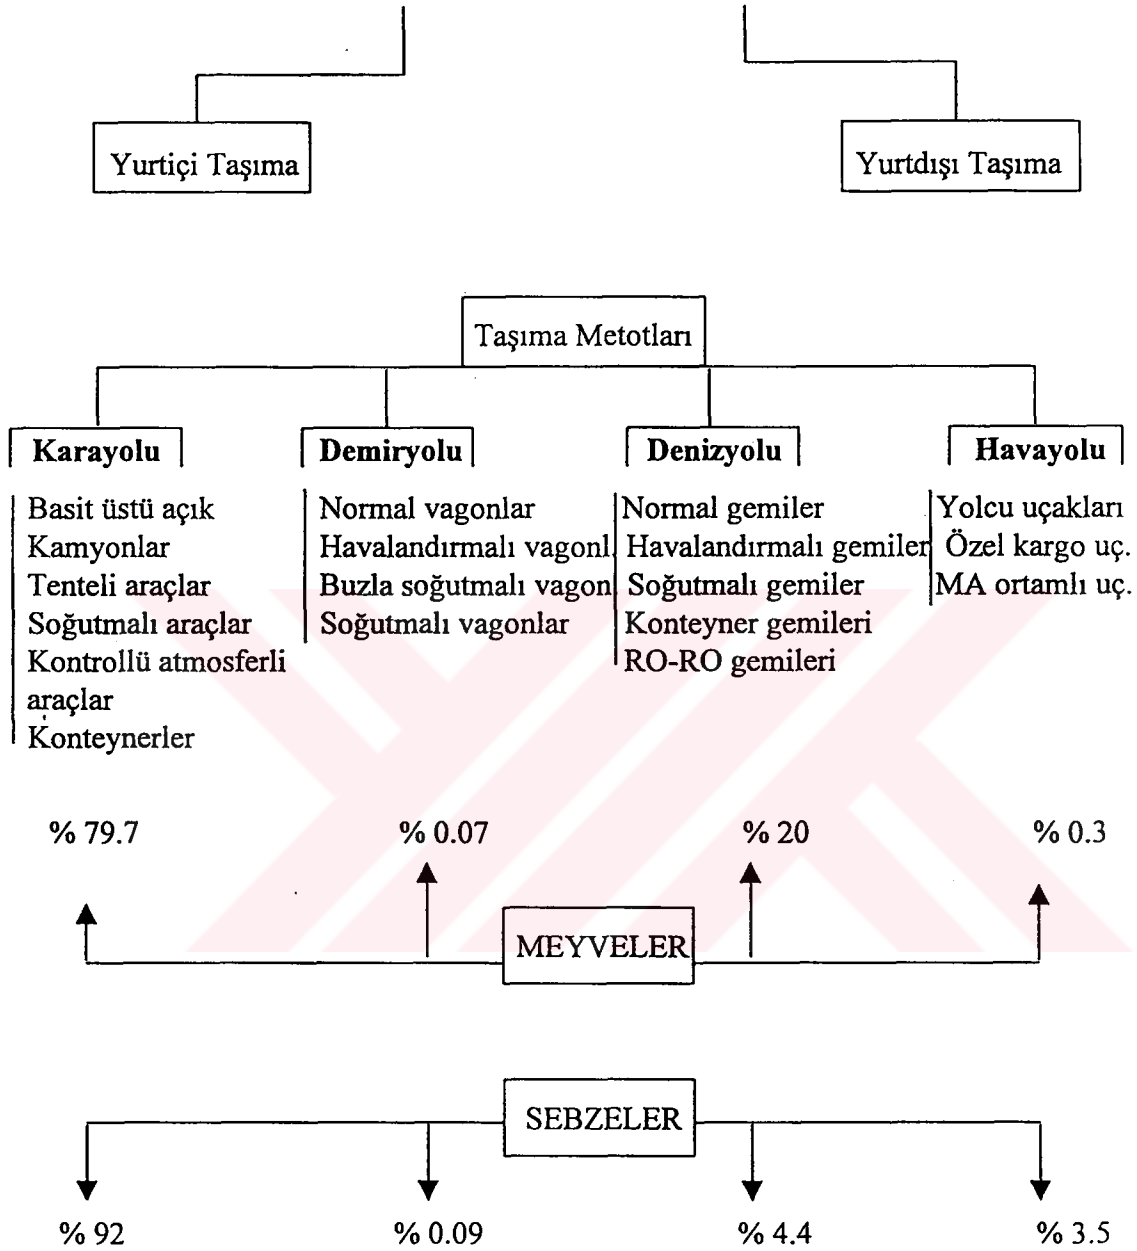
Yurtiçi Taşıma

Yurtdışı Taşıma

Taşıma Metotları

Karayolu

Basit üstü açık
Kamyonlar
Tenteli araçlar
Soğutmalı araçlar
Kontrollü atmosferli araçlar
Konteynerler

Demiryolu

Normal vagonlar
Havalandırmalı vagonl
Buzla soğutmalı vagon
Soğutmalı vagonlar

Denizyolu

Normal gemiler
Havalandırmalı gemiler
Soğutmalı gemiler
Konteyner gemileri
RO-RO gemileri

Havayolu

Yolcu uçakları
Özel kargo uç.
MA ortamlı uç.

% 79.7

% 0.07

% 20

% 0.3

MEYVELER

SEBZELER

% 92

% 0.09

% 4.4

% 3.5